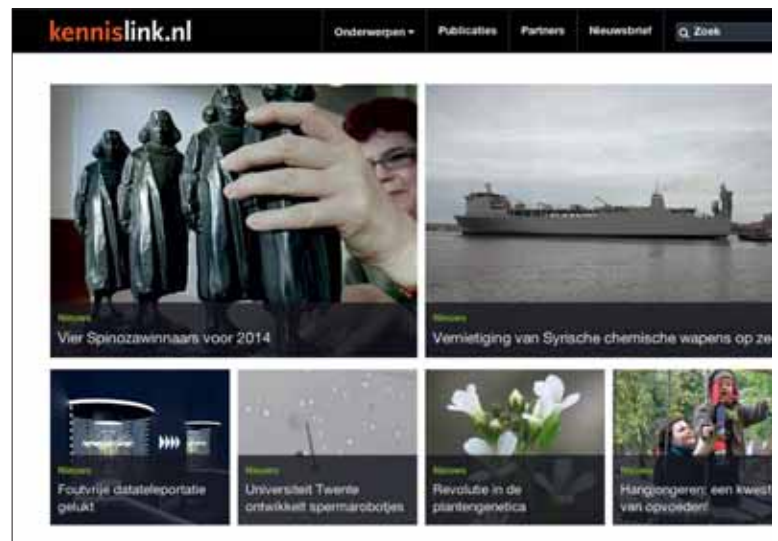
kennislink.nl

Onderwerpen ▾ Publicaties Partners Nieuwsbrief Zoek

Nieuws
Vier Spinozawinnaars voor 2014

Nieuws
Vernietiging van Syrische chemische wapens op ze

Nieuws
Foutvrije datateleportatie gelukt

Nieuws
Universiteit Twente ontwikkelt spermarobotjes

Nieuws
Revolutie in de plantengenetica

Nieuws
Hangjongeren: een kwest van opvoeden!